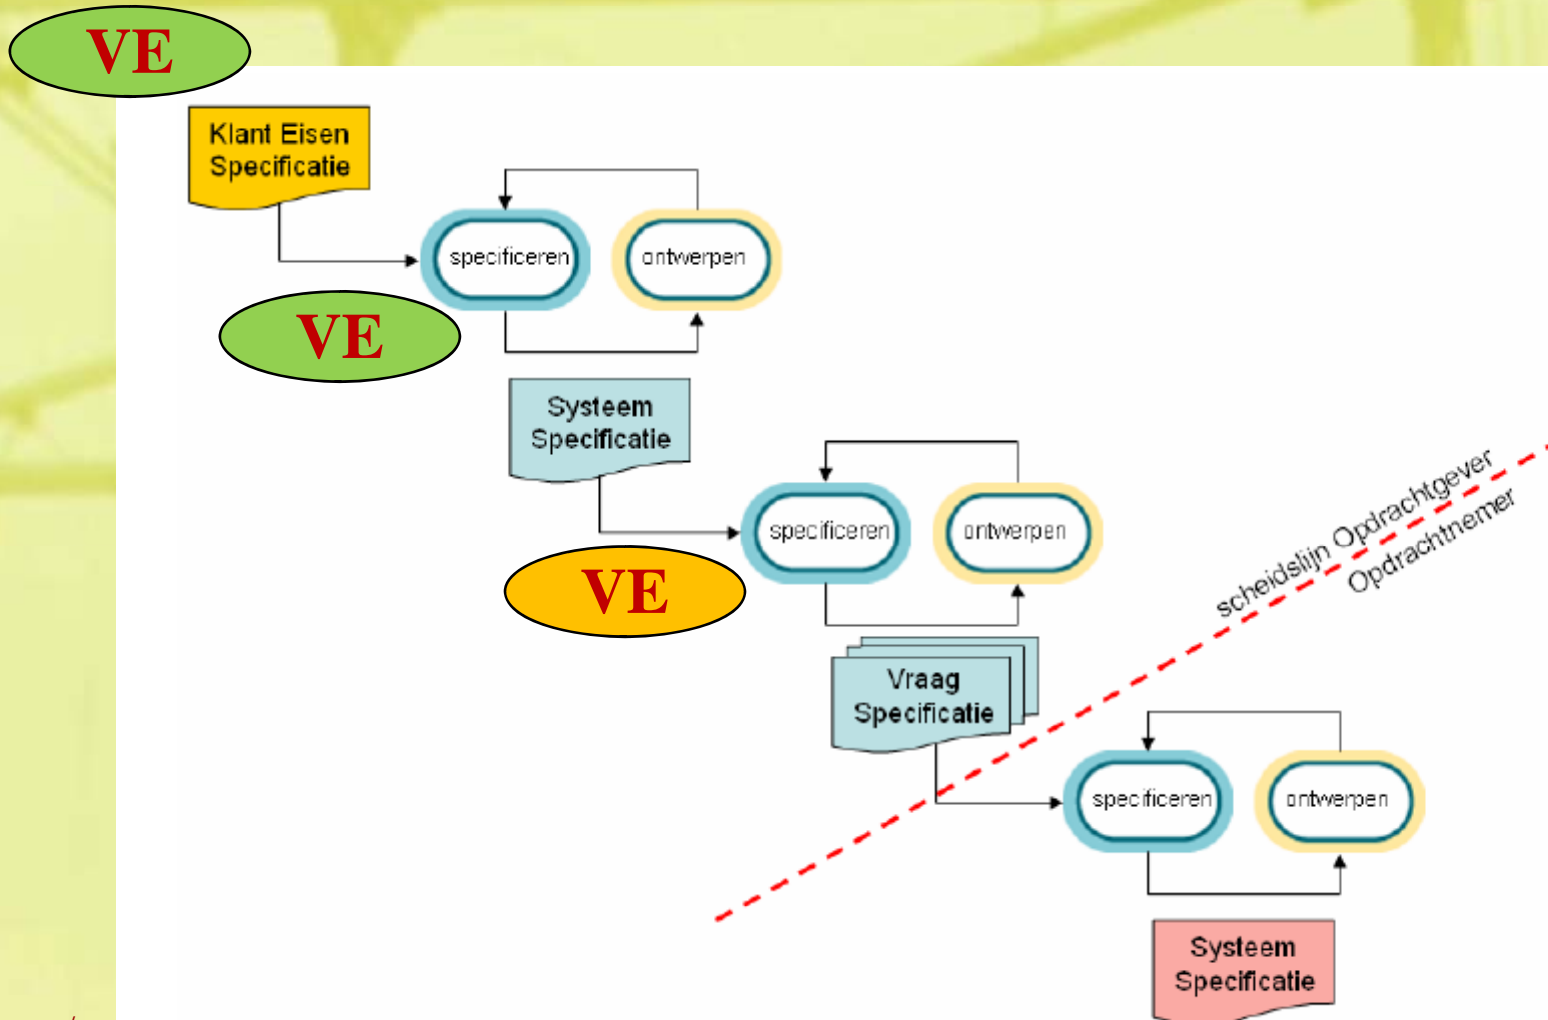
VE

Klant Eisen Specificatie

specificeren

ontwerpen

VE

Systeem Specificatie

specificeren

ontwerpen

VE

Vraag Specificatie

scheidslijn Opdrachtgever

Opdrachtnemer

specificeren

ontwerpen

Systeem Specificatie